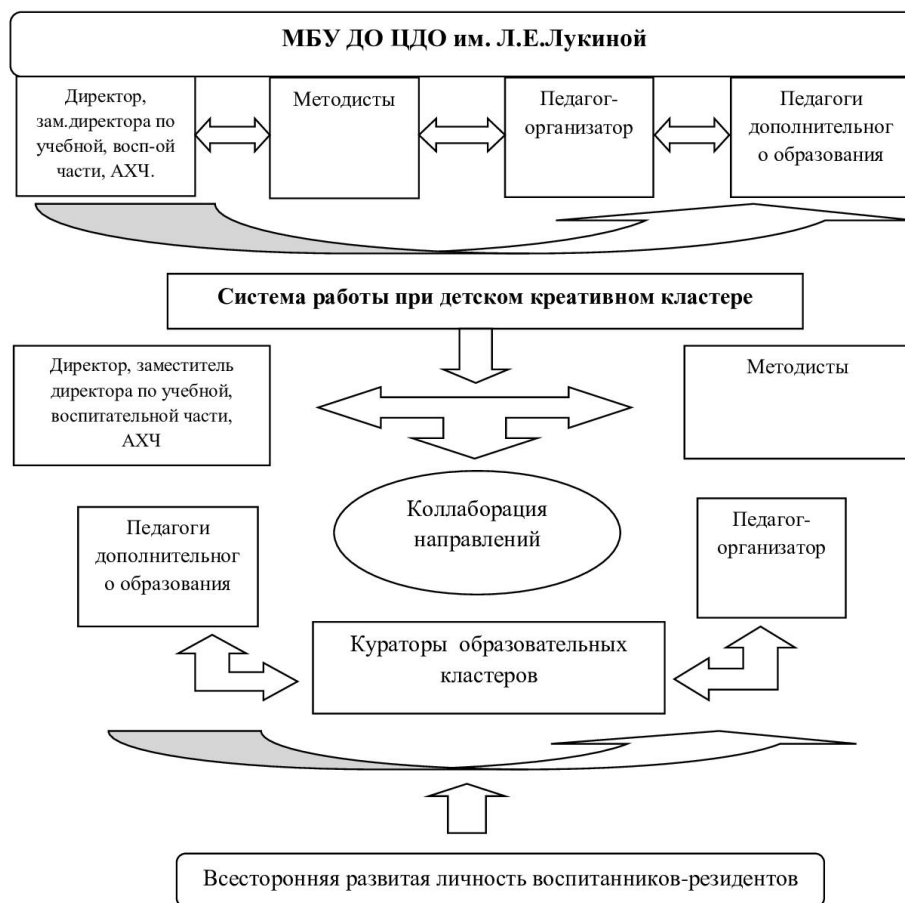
МБУ ДО ЦДО им. Л.Е.Лукиной

Директор, зам.директора по учебной, восп-ой части, АХЧ.

Методисты

Педагог-организатор

Педагоги дополнительного образования

Система работы при детском креативном кластере

Директор, заместитель директора по учебной, воспитательной части, АХЧ

Методисты

Коллаборация направлений

Педагоги дополнительного образования

Педагог-организатор

Кураторы образовательных кластеров

Всесторонняя развитая личность воспитанников-резидентов